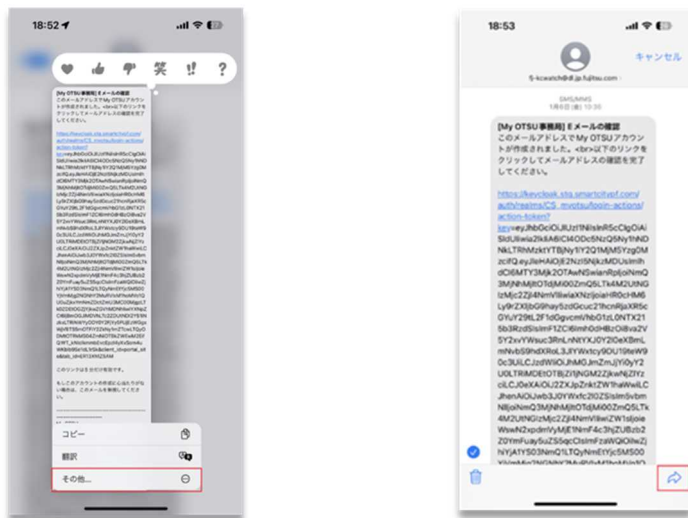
18:52

笑 !! ?

[My OTSU 事務局] Eメールの確認
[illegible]

コピー
翻訳
その他...

18:53

キャンセル

fj-kcwatch@cf.jp.fujitsu.com

SMS/MMS
1月6日 (金) 10:30

[My OTSU 事務局] Eメールの確認
このメールアドレスでMy OTSUアカウントが作成されました。<br>以下のリンクをクリックしてメールアドレスの確認を完了してください。

https://keycloak.stg.smartcityof.com/auth/realms/CS_myotsu/login-actions/action-token?keyveyJhbGciOiJIUzI1NiIsInR5cCIgOiAiSldUIiwia2lkIiA6ICI4ODc5NzQ5NyHhNDNkLTRlMzktYTBjNy1lY2Q2MjM5Yzg0MzciQ.eyJleHAiOjE2NzI5NjkzMDUsImlhdCI6MTY3Mjk2OTAwNSwianRpIjoiNmQ3MjNhNjMtOTdjMi00ZmQ5LTk4M2UtNGIzMjc2ZjI4NmVlIiwiaXNzIjoiaHR0cHM6Ly9rZXljbG9hay5zdGcuc21hcnRjaXR5cGYuY29tL2F1dGgvcmVhbG1zL0NTX215b3RzdSIsImF1ZCI6Im15b3RzdSIsInN1YiI6ImZmZmZmZmZmLWZkMmMtMWJhMy1hNDg5LTRiMDEyOTBjMjEyMyIsInR5cCI6InZlcmlmeS1lbWFpbCIsImF6cCI6Im15b3RzdSIsIm5vbmNlIjoiMWY3ZjQyMzItNGE0NC00MzM0LWEyMTYtM2JiNTY0ZmU4NGRjIiwic2Vzc2lvbl9zdGF0ZSI6IjhiNTA5ZmY5LTk3ZjAtNGQ4MC04ZTAwLWY3NWUxNmE0NWE2ZCIsImVtbCI6InRlc3RAZXhhbXBsZS5jb20ifQ
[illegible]